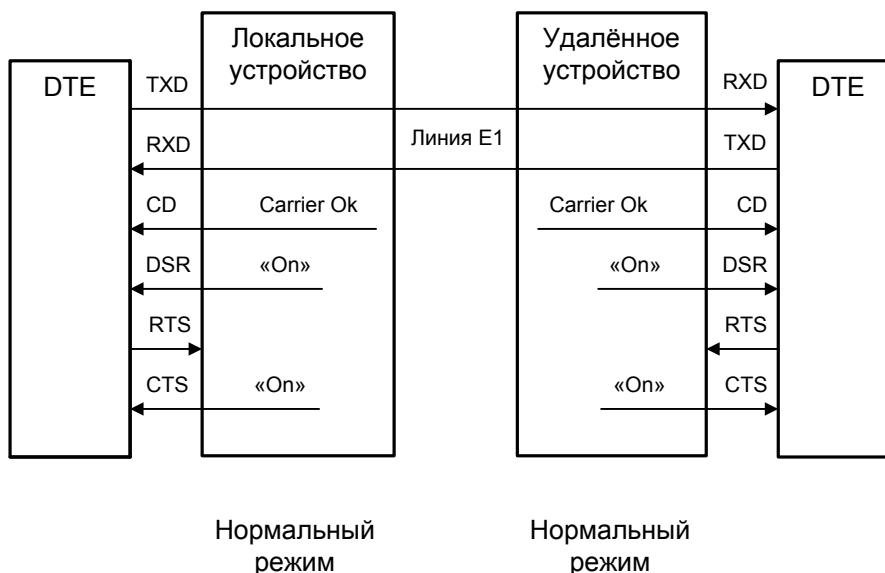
DTE

Локальное устройство

TXD

RXD

CD

Carrier Ok

DSR

«On»

RTS

CTS

«On»

Линия E1

Удалённое устройство

Carrier Ok

«On»

«On»

RXD

TXD

CD

DSR

RTS

CTS

DTE

Нормальный режим

Нормальный режим